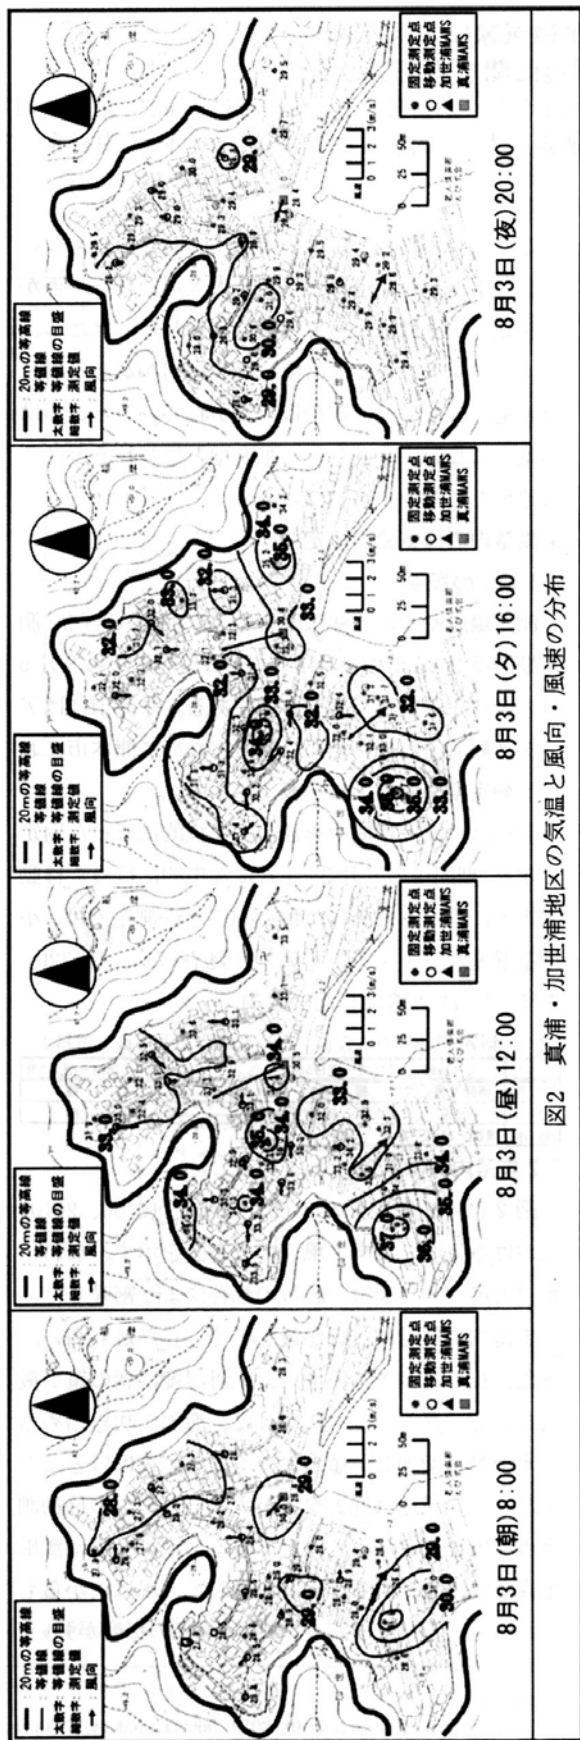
20mの等高線
等値線
等値線の目安
大数字：測定値
細数字：測定値
→：風向

固定測定点
移動測定点
加世浦MAWS
真浦MAWS

29.0
30.0
28.0

8月3日(朝)8:00

34.0
35.0
33.0
37.0
36.0

8月3日(昼)12:00

32.0
33.0
34.0
35.0
36.0

8月3日(夕)16:00

29.0
30.0

8月3日(夜)20:00

図2　真浦・加世浦地区の気温と風向・風速の分布